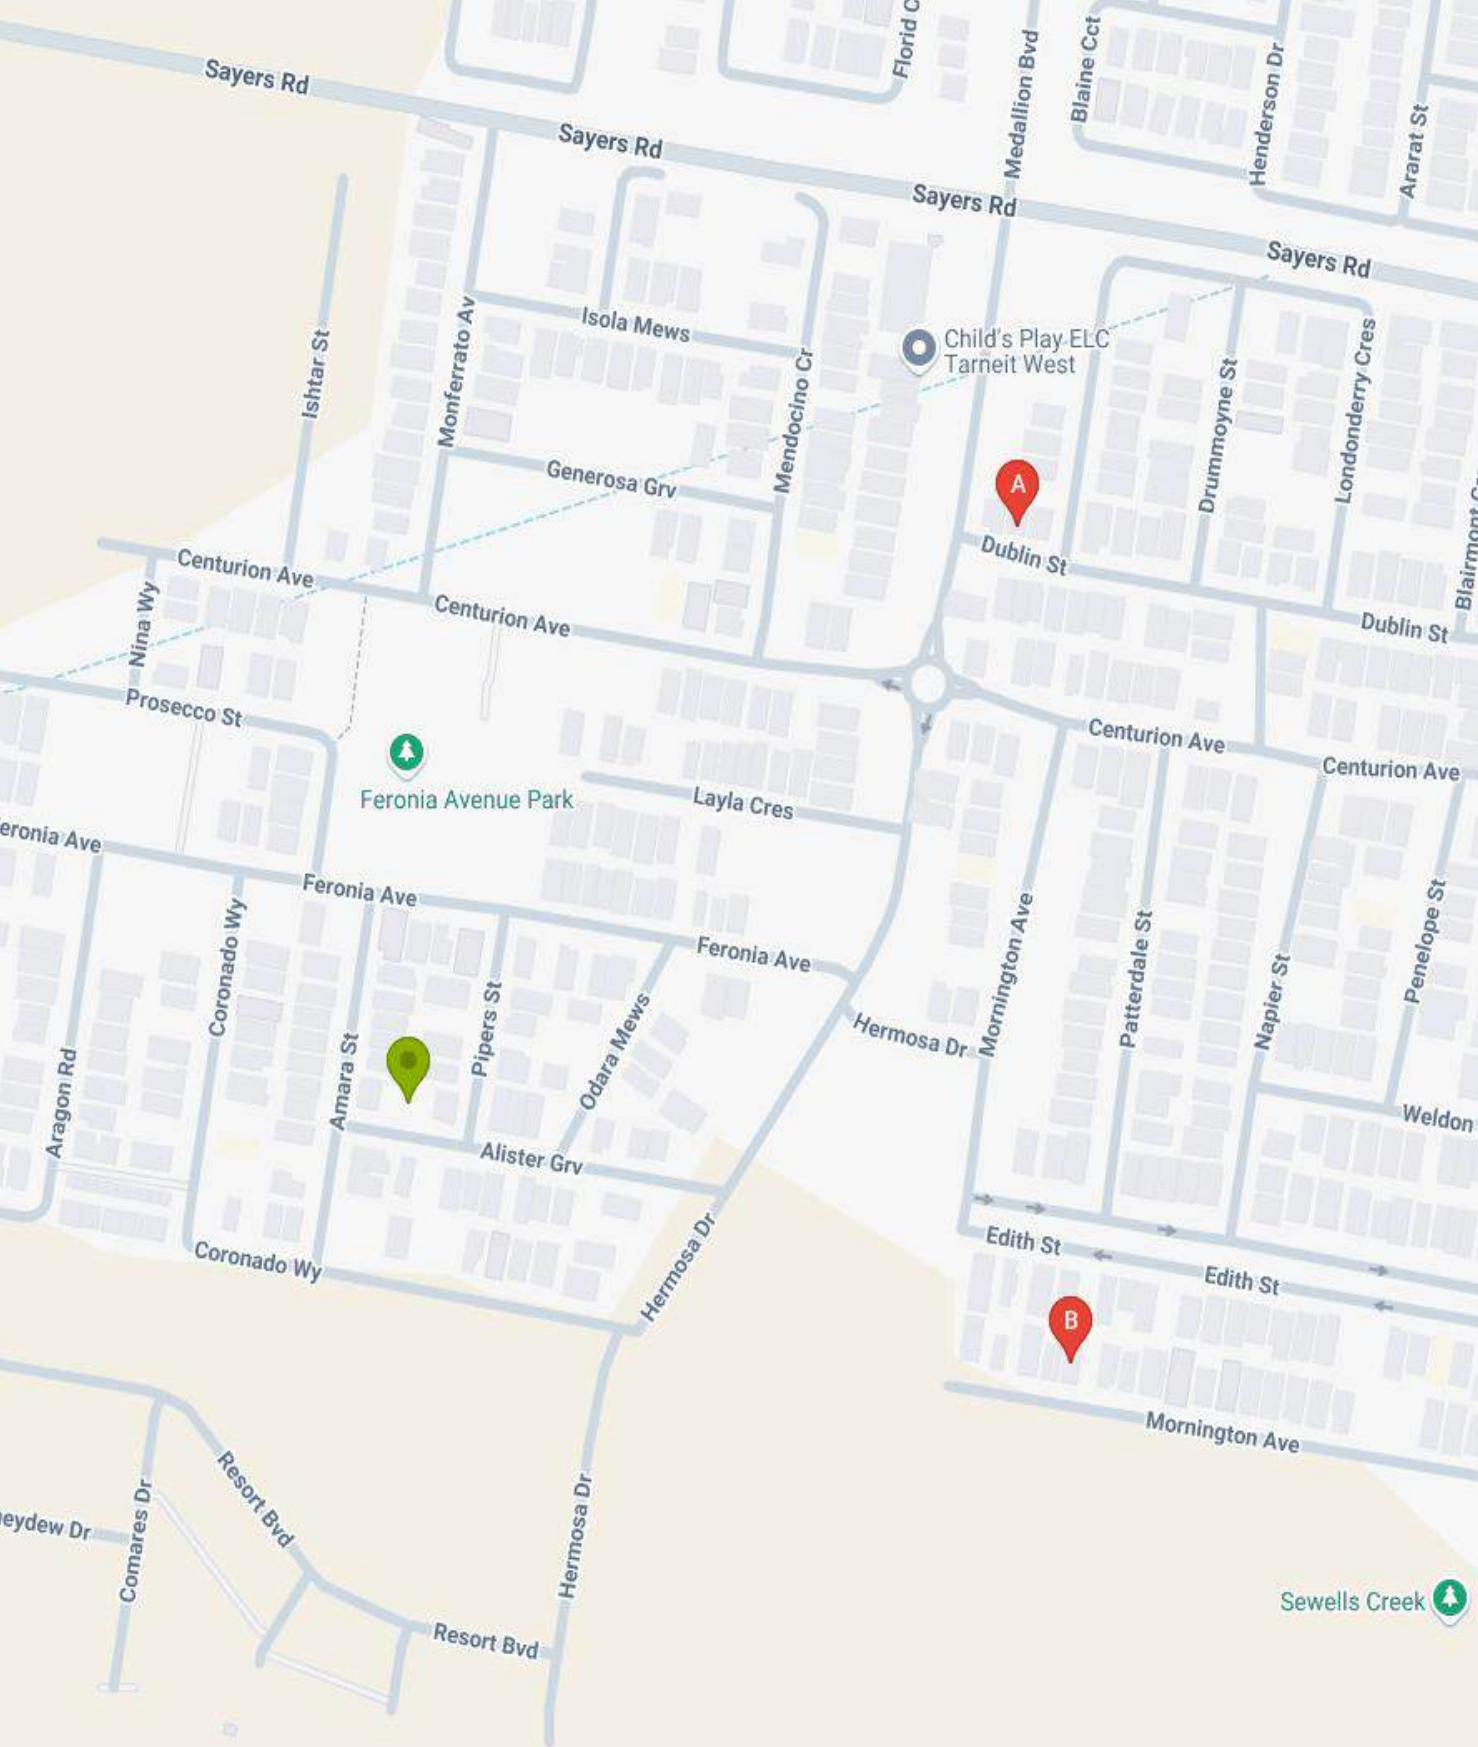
Sayers Rd
Sayers Rd
Sayers Rd
Sayers Rd
Florid C
Medallion Bvd
Blaine Cct
Henderson Dr
Ararat St
Isola Mews
Child's Play ELC Tarneit West
Ishtar St
Monferrato Av
Mendocino Cr
Drummoyne St
Londonderry Cres
Generosa Grv
A
Dublin St
Dublin St
Blairmont
Centurion Ave
Nina Wy
Centurion Ave
Prosecco St
Centurion Ave
Centurion Ave
Feronia Avenue Park
Layla Cres
eronia Ave
Feronia Ave
Feronia Ave
Coronado Wy
Pipers St
Odara Mews
Hermosa Dr
Mornington Ave
Patterdale St
Napier St
Penelope St
Aragon Rd
Amara St
Alister Grv
Weldon
Coronado Wy
Hermosa Dr
Edith St
Edith St
B
Mornington Ave
Resort Bvd
eydew Dr
Comares Dr
Resort Bvd
Hermosa Dr
Sewells Creek